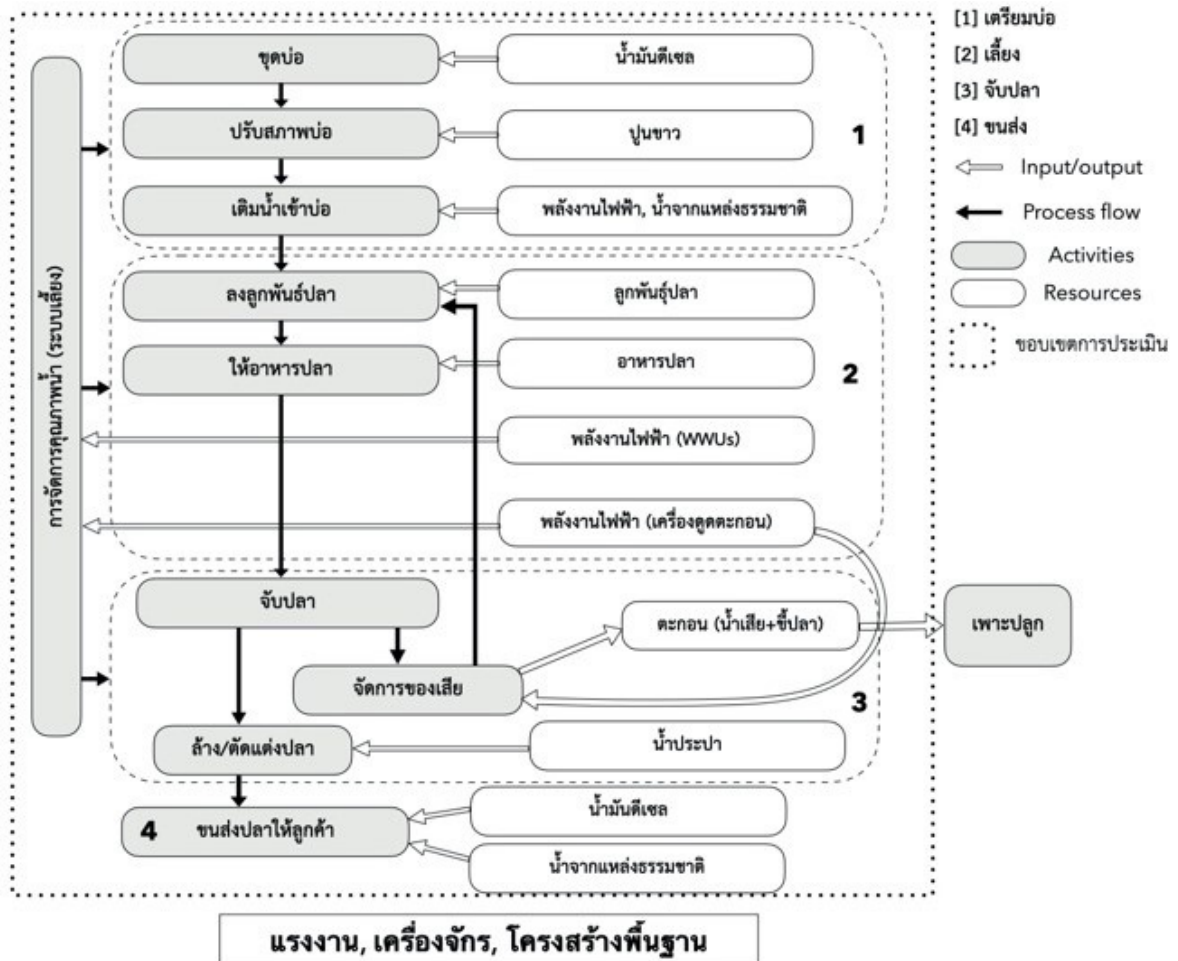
[1] เตรียมบ่อ
[2] เลี้ยง
[3] จับปลา
[4] ขนส่ง
Input/output
Process flow
Activities
Resources
ขอบเขตการประเมิน

การจัดการคุณภาพน้ำ (ระบบเลี้ยง)

1
ขุดบ่อ
น้ำมันดีเซล
ปรับสภาพบ่อ
ปูนขาว
เติมน้ำเข้าบ่อ
พลังงานไฟฟ้า, น้ำจากแหล่งธรรมชาติ

2
ลงลูกพันธุ์ปลา
ลูกพันธุ์ปลา
ให้อาหารปลา
อาหารปลา
พลังงานไฟฟ้า (WWUs)
พลังงานไฟฟ้า (เครื่องดูดตะกอน)

3
จับปลา
ตะกอน (น้ำเสีย+ขี้ปลา)
เพาะปลูก
จัดการของเสีย
ล้าง/ตัดแต่งปลา
น้ำประปา

4
ขนส่งปลาให้ลูกค้า
น้ำมันดีเซล
น้ำจากแหล่งธรรมชาติ

แรงงาน, เครื่องจักร, โครงสร้างพื้นฐาน